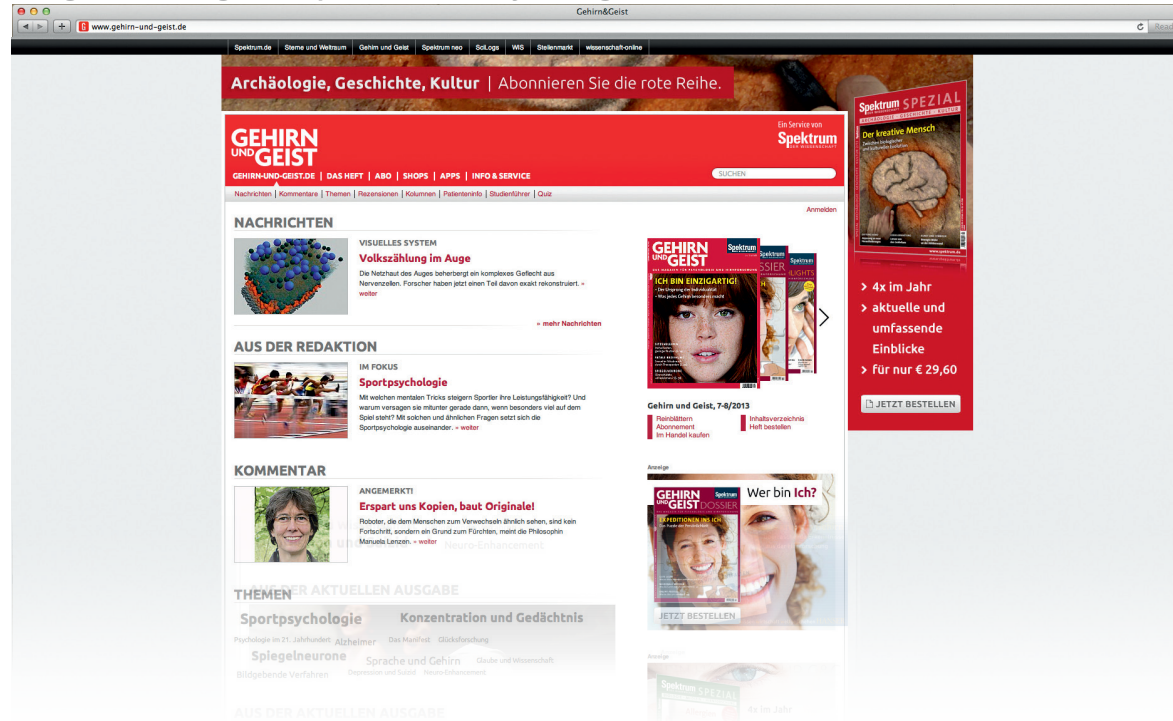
Gehirn&Geist

www.gehirn-und-geist.de

Spektrum.de | Sterne und Weltraum | Gehirn und Geist | Spektrum neo | SciLogs | WIS | Stellenmarkt | wissenschaft-online

Archäologie, Geschichte, Kultur | Abonnieren Sie die rote Reihe.

GEHIRN UND GEIST

Ein Service von Spektrum DER WISSENSCHAFT

GEHIRN-UND-GEIST.DE | DAS HEFT | ABO | SHOPS | APPS | INFO & SERVICE

SUCHEN

Nachrichten | Kommentare | Themen | Rezensionen | Kolumnen | Patienteninfo | Studienführer | Quiz

Anmelden

NACHRICHTEN

VISUELLES SYSTEM
Volkszählung im Auge
Die Netzhaut des Auges beherbergt ein komplexes Geflecht aus Nervenzellen. Forscher haben jetzt einen Teil davon exakt rekonstruiert. » weiter

» mehr Nachrichten

AUS DER REDAKTION

IM FOKUS
Sportpsychologie
Mit welchen mentalen Tricks steigern Sportler ihre Leistungsfähigkeit? Und warum versagen sie mitunter gerade dann, wenn besonders viel auf dem Spiel steht? Mit solchen und ähnlichen Fragen setzt sich die Sportpsychologie auseinander. » weiter

KOMMENTAR

ANGEMERKT!
Erspart uns Kopien, baut Originale!
Roboter, die dem Menschen zum Verwechseln ähnlich sehen, sind kein Fortschritt, sondern ein Grund zum Fürchten, meint die Philosophin Manuela Lenzen. » weiter

THEMEN
Sportpsychologie Konzentration und Gedächtnis
Psychologie im 21. Jahrhundert Alzheimer Das Manifest Glücksforschung
Spiegelneurone Sprache und Gehirn Glaube und Wissenschaft
Bildgebende Verfahren Depression und Suizid Neuro-Enhancement

AUS DER AKTUELLEN AUSGABE

GEHIRN UND GEIST
ICH BIN EINZIGARTIG!

Gehirn und Geist, 7-8/2013
Reinblättern
Abonnement
Im Handel kaufen
Inhaltsverzeichnis
Heft bestellen

Anzeige
GEHIRN UND GEIST DOSSIER
Wer bin Ich?
EXPEDITIONEN INS ICH
JETZT BESTELLEN

Anzeige

Spektrum SPEZIAL
Der kreative Mensch

> 4x im Jahr
> aktuelle und umfassende Einblicke
> für nur € 29,60

JETZT BESTELLEN